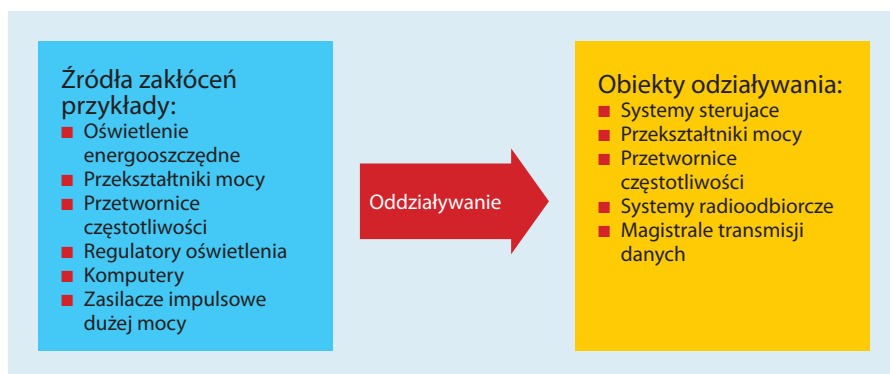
Źródła zakłóceń przykłady:
- Oświetlenie energooszczędne
- Przekształtniki mocy
- Przetwornice częstotliwości
- Regulatory oświetlenia
- Komputery
- Zasilacze impulsowe dużej mocy

Oddziaływanie

Obiekty odziaływania:
- Systemy sterujace
- Przekształtniki mocy
- Przetwornice częstotliwości
- Systemy radioodbiorcze
- Magistrale transmisji danych